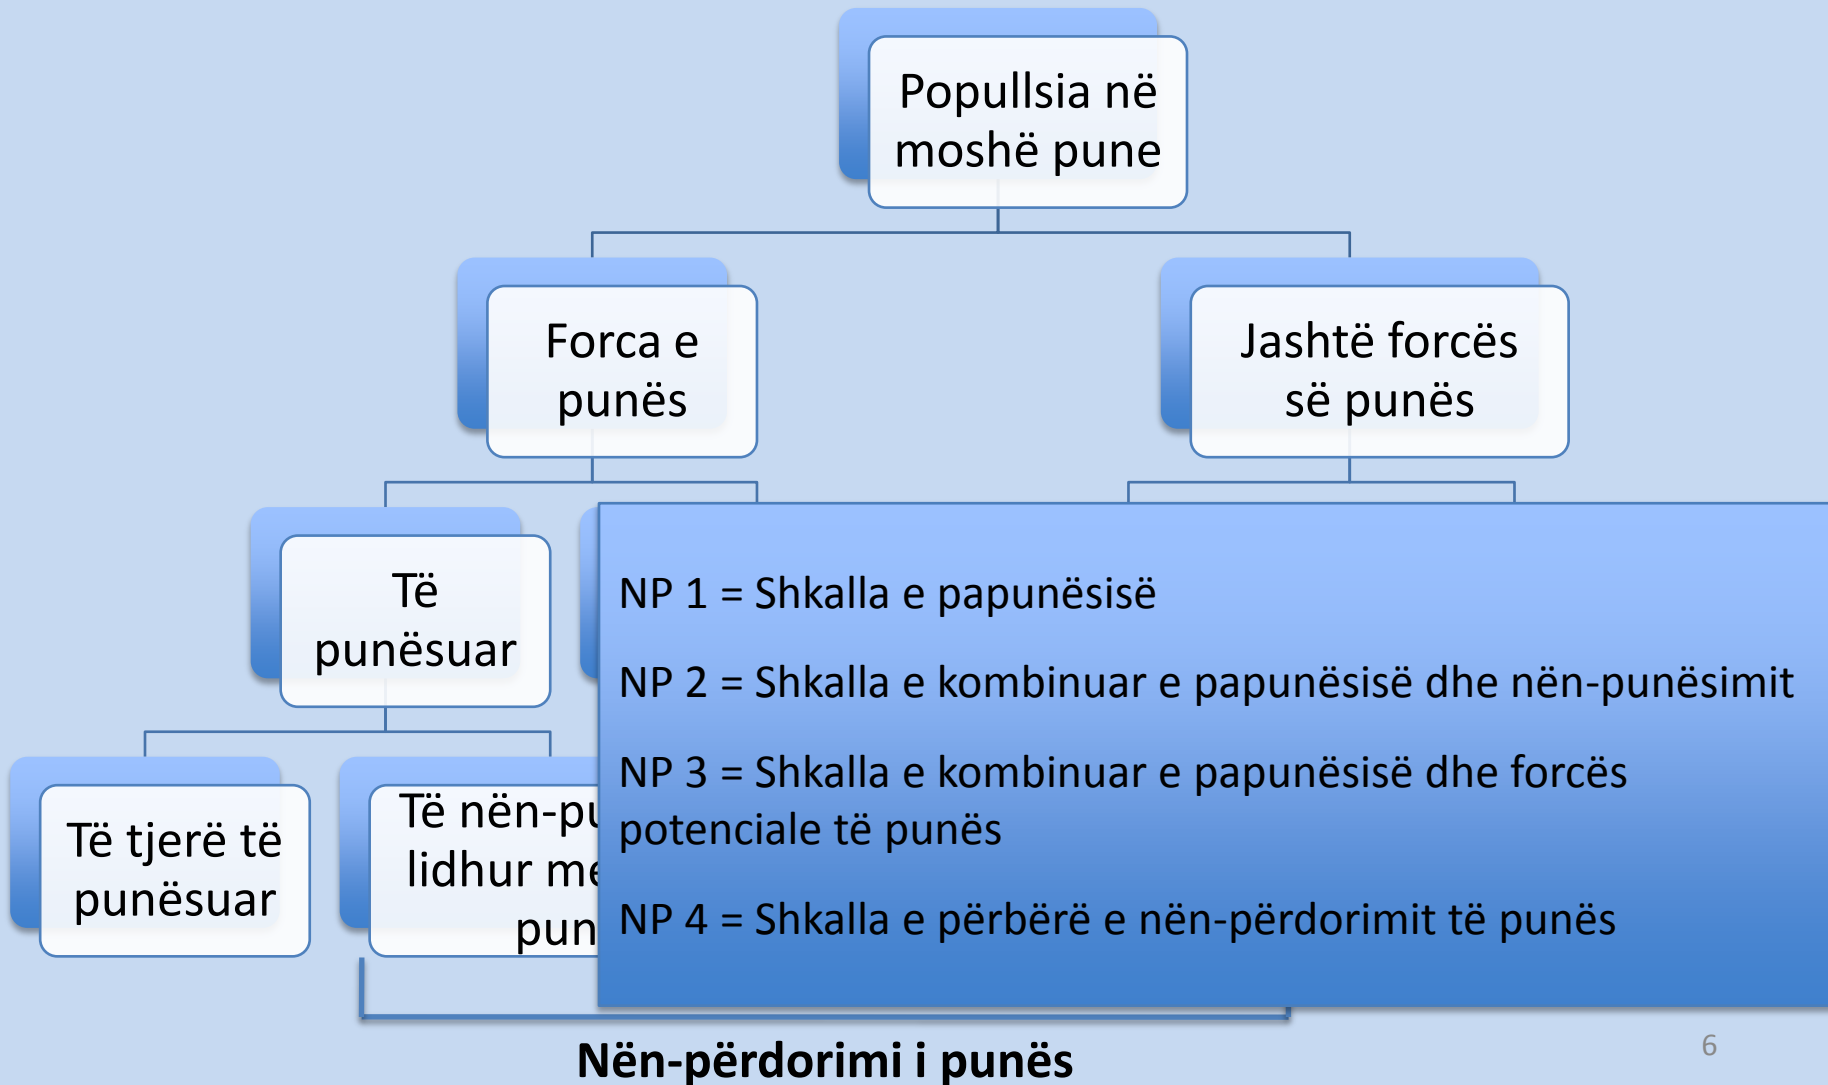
Popullsia në moshë pune

Forca e punës

Jashtë forcës së punës

Të punësuar

Të tjerë të punësuar

Të nën-pu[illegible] lidhur me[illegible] pun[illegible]

NP 1 = Shkalla e papunësisë

NP 2 = Shkalla e kombinuar e papunësisë dhe nën-punësimit

NP 3 = Shkalla e kombinuar e papunësisë dhe forcës potenciale të punës

NP 4 = Shkalla e përbërë e nën-përdorimit të punës

Nën-përdorimi i punës

6